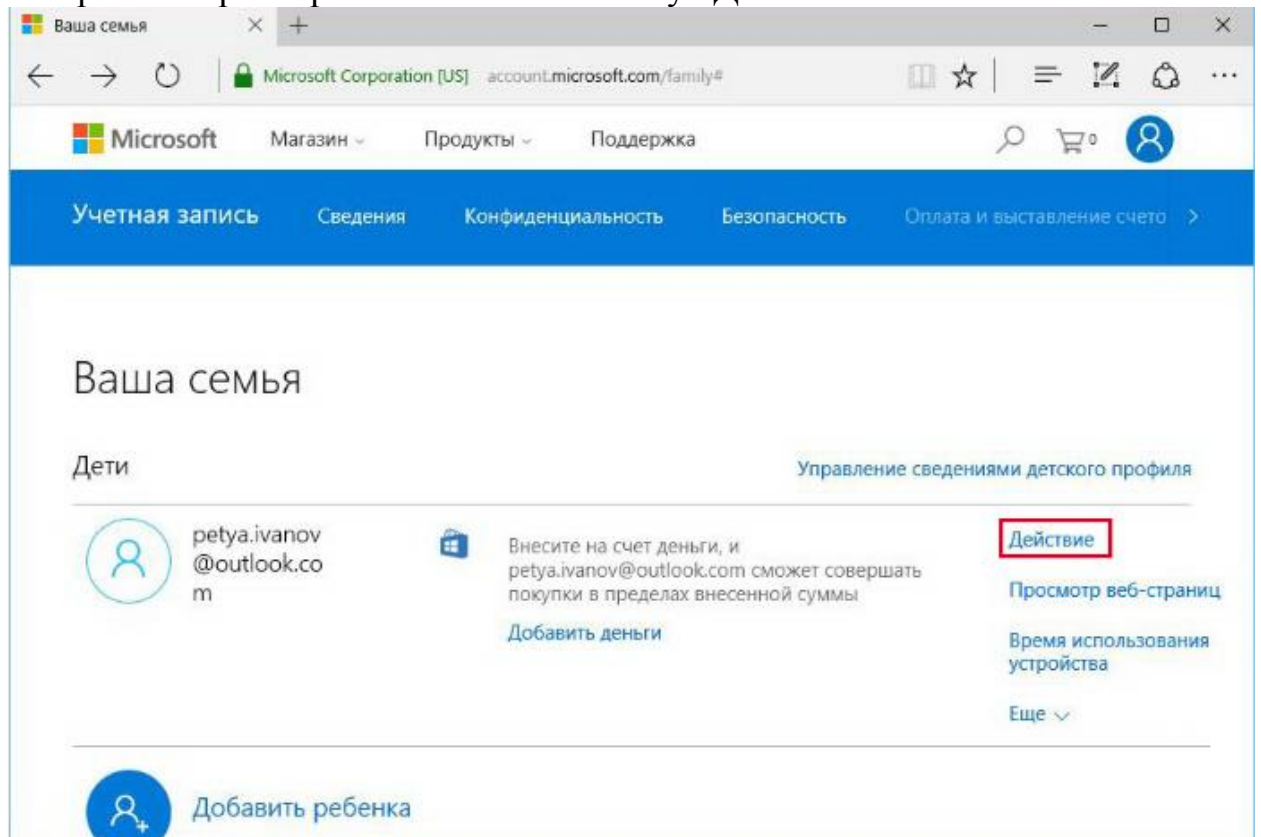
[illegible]

Ваша семья

Microsoft Corporation [US] account.microsoft.com/family#

Microsoft Магазин Продукты Поддержка

0

Учетная запись Сведения Конфиденциальность Безопасность Оплата и выставление счето

Ваша семья

Дети

Управление сведениями детского профиля

petya.ivanov@outlook.com

Внесите на счет деньги, и petya.ivanov@outlook.com сможет совершать покупки в пределах внесенной суммы

Добавить деньги

Действие

Просмотр веб-страниц

Время использования устройства

Еще

Добавить ребенка